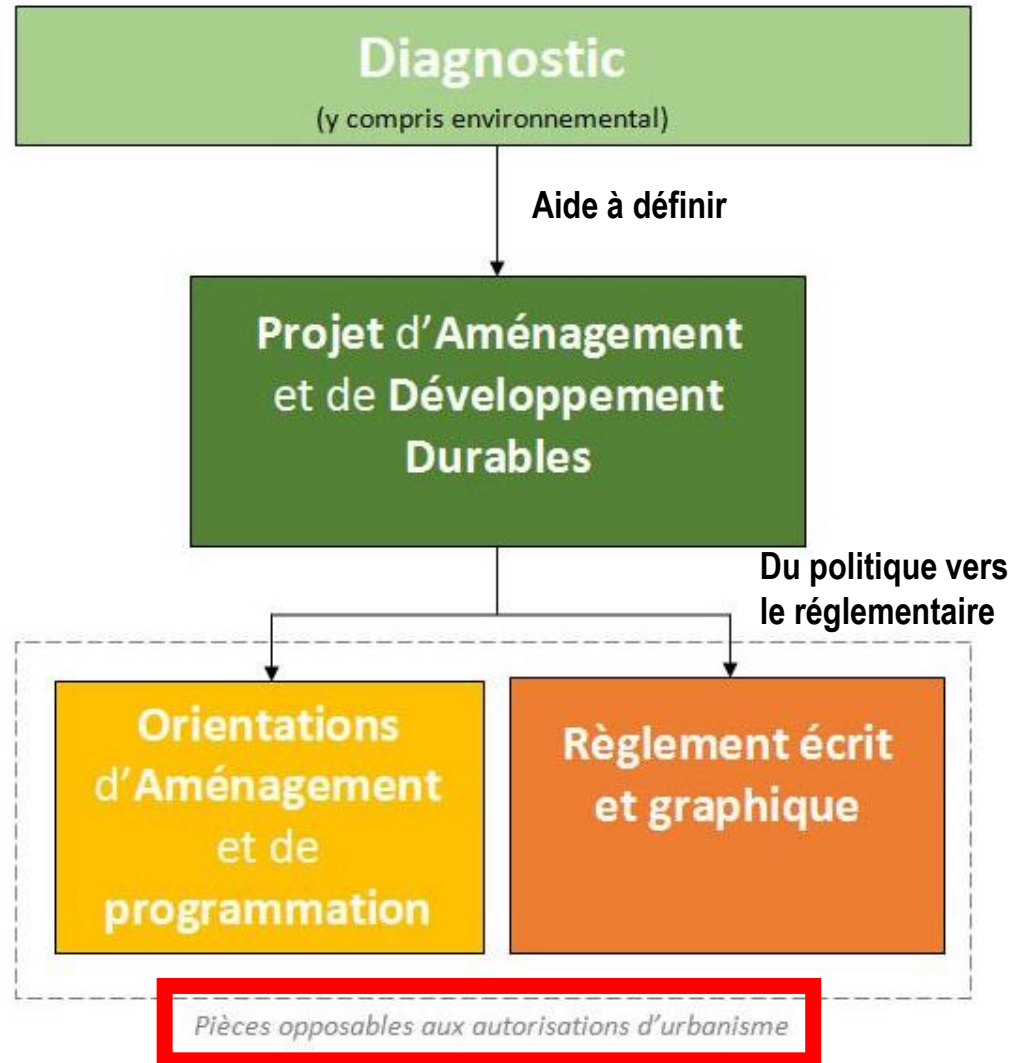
Diagnostic
(y compris environnemental)

Aide à définir

Projet d'Aménagement et de Développement Durables

Du politique vers le réglementaire

Orientations d'Aménagement et de programmation

Règlement écrit et graphique

Pièces opposables aux autorisations d'urbanisme